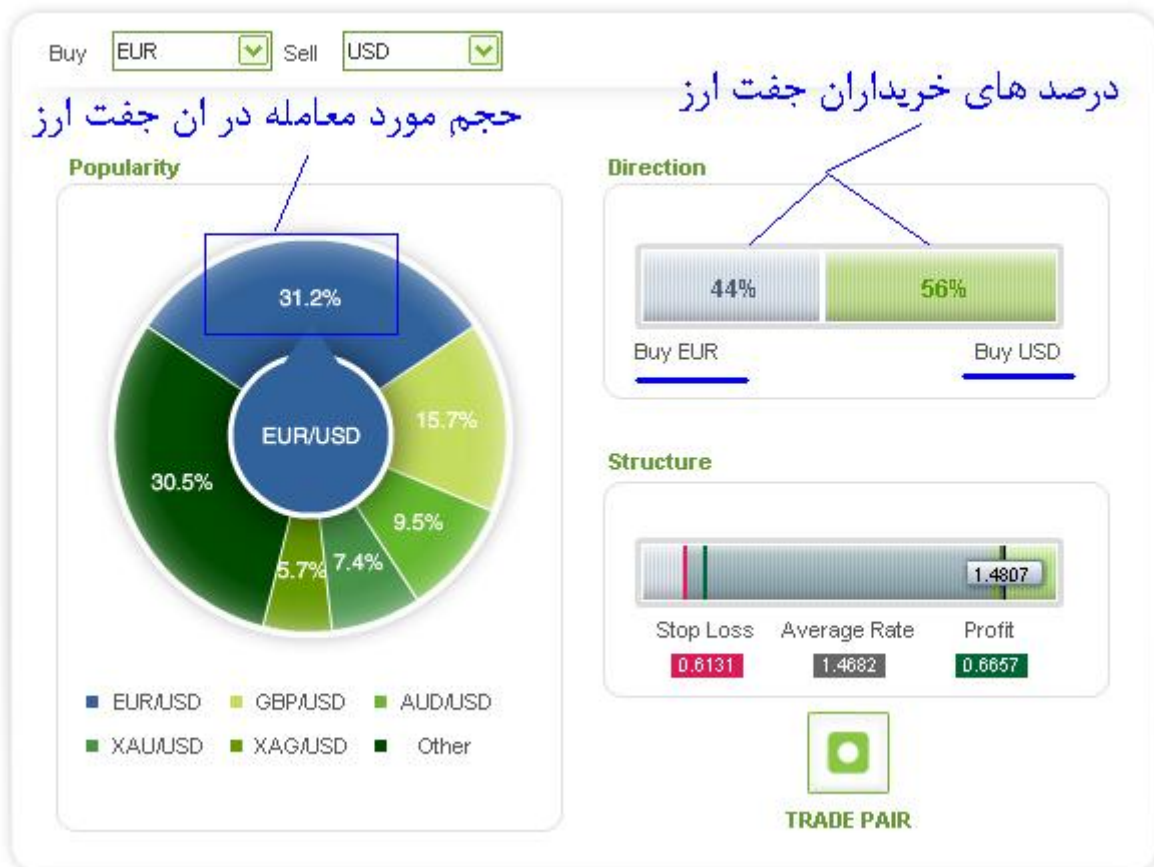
Buy EUR Sell USD

درصد های خریداران جفت ارز

حجم مورد معامله در ان جفت ارز

Popularity

31.2%

EUR/USD

15.7%

30.5%

9.5%

5.7% 7.4%

EUR/USD GBP/USD AUD/USD

XAU/USD XAG/USD Other

Direction

44% 56%

Buy EUR Buy USD

Structure

1.4807

Stop Loss Average Rate Profit

0.6131 1.4682 0.6657

TRADE PAIR